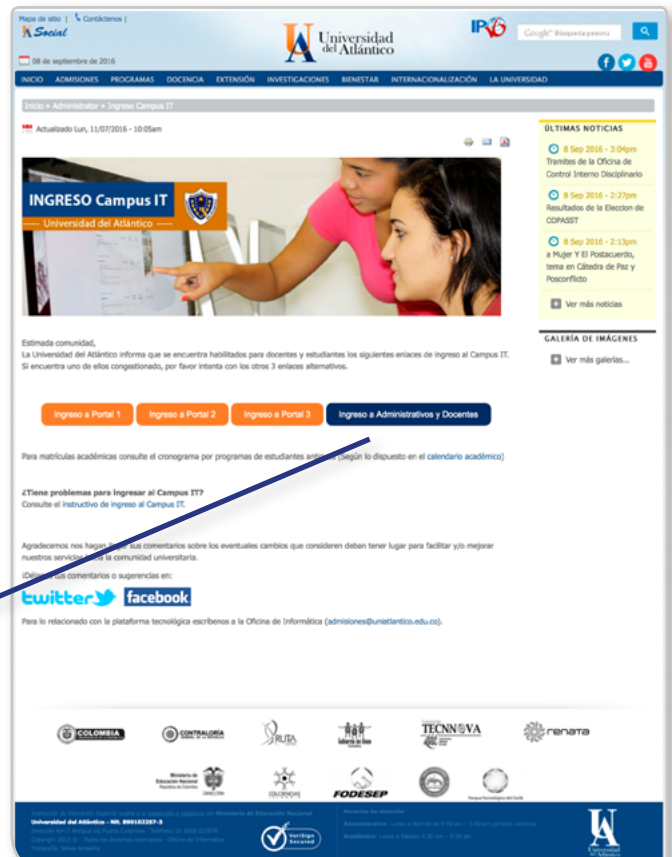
Mapa de sitio | Contáctenos |
Social

Universidad del Atlántico

IPv6

Búsqueda personalizada

08 de septiembre de 2016

INICIO ADMISIONES PROGRAMAS DOCENCIA EXTENSIÓN INVESTIGACIONES BIENESTAR INTERNACIONALIZACIÓN LA UNIVERSIDAD

Inicio » Administrator » Ingreso Campus IT

Actualizado Lun, 11/07/2016 - 10:05am

INGRESO Campus IT
Universidad del Atlántico

Estimada comunidad,
La Universidad del Atlántico informa que se encuentra habilitados para docentes y estudiantes los siguientes enlaces de ingreso al Campus IT. Si encuentra uno de ellos congestionado, por favor intenta con los otros 3 enlaces alternativos.

Ingreso a Portal 1 Ingreso a Portal 2 Ingreso a Portal 3 Ingreso a Administrativos y Docentes

Para matrículas académicas consulte el cronograma por programas de estudiantes antiguos (Según lo dispuesto en el calendario académico)

¿Tiene problemas para Ingresar al Campus IT?
Consulte el instructivo de ingreso al Campus IT.

Agradecemos nos hagan llegar sus comentarios sobre los eventuales cambios que consideren deban tener lugar para facilitar y/o mejorar nuestros servicios para la comunidad universitaria.
¡Déjenos sus comentarios o sugerencias en:

twitter facebook

Para lo relacionado con la plataforma tecnológica escríbenos a la Oficina de Informática (admisiones@uniatlantico.edu.co).

ÚLTIMAS NOTICIAS

8 Sep 2016 - 3:04pm
Tramites de la Oficina de Control Interno Disciplinario

8 Sep 2016 - 2:27pm
Resultados de la Eleccion de COPASST

8 Sep 2016 - 2:13pm
a Mujer Y El Postacuerdo, tema en Cátedra de Paz y Posconflicto

Ver más noticias

GALERÍA DE IMÁGENES

Ver más galerías...

COLOMBIA CONTRALORÍA RUTA TECNNOVA renata
Ministerio de Educación Nacional FODESEP

Universidad del Atlántico - Nit. 890102257-3
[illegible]
VeriSign Secured
Universidad del Atlántico